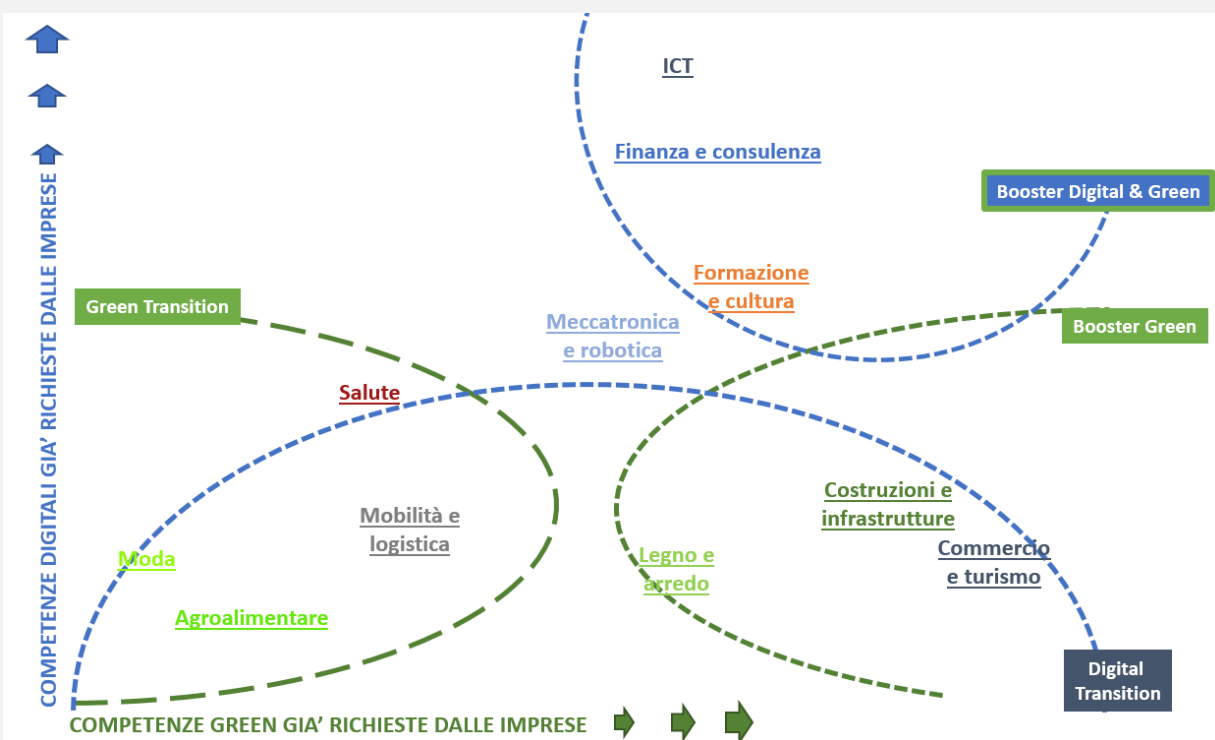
COMPETENZE DIGITALI GIA' RICHIESTE DALLE IMPRESE

ICT

Finanza e consulenza

Booster Digital & Green

Formazione e cultura

Green Transition

Meccatronica e robotica

Booster Green

Salute

Costruzioni e infrastrutture

Mobilità e logistica

Moda

Legno e arredo

Commercio e turismo

Agroalimentare

Digital Transition

COMPETENZE GREEN GIA' RICHIESTE DALLE IMPRESE